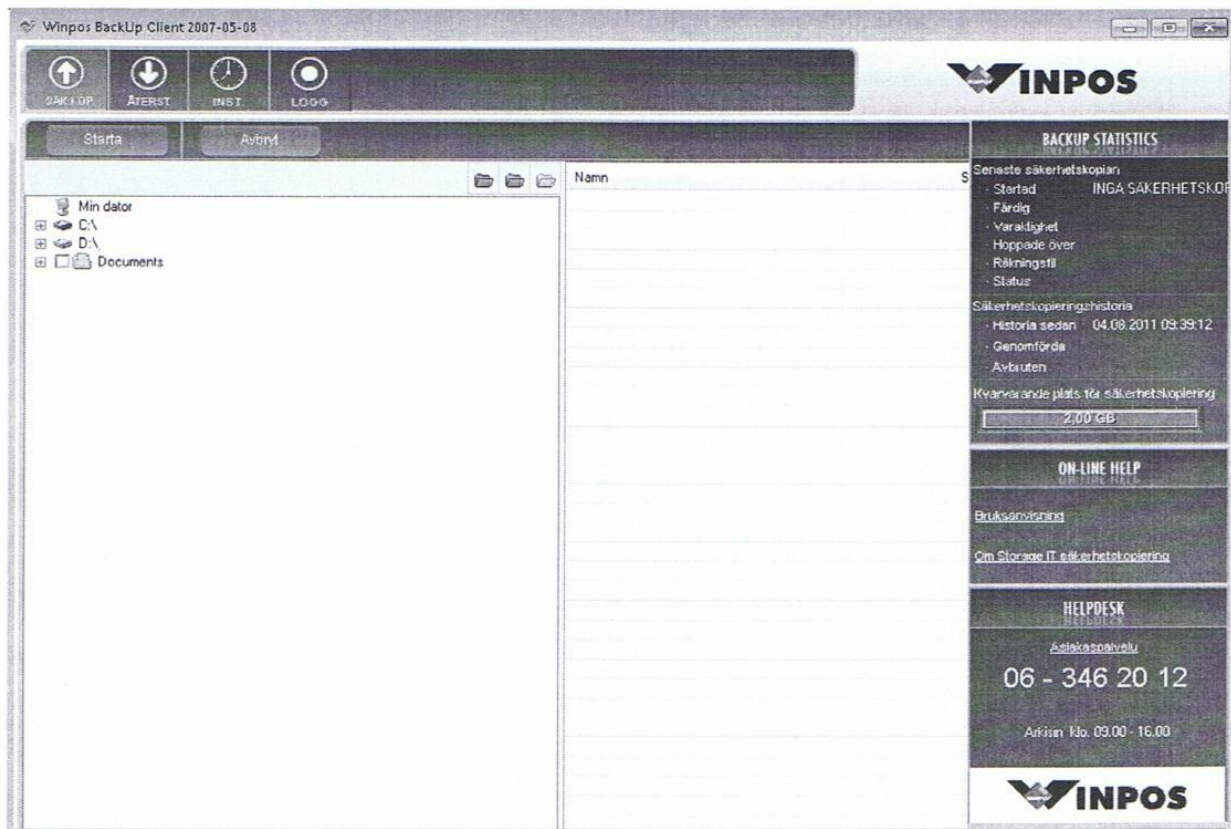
Winpos BackUp Client 2007-05-08

SÄK.KOP.
ÅTERST.
INST.
LOGG

WINPOS

Starta
Avbryt

Min dator
C:\
D:\
Documents

Namn
S

BACKUP STATISTICS

Senaste säkerhetskopian
Startad INGA SÄKERHETSKOP
Färdig
Varaktighet
Hoppade över
Räkningsfil
Status

Säkerhetskopieringshistoria
Historia sedan 04.08.2011 09:39:12
Genomförda
Avbruten

Kvarvarande plats för säkerhetskopiering
2,00 GB

ON-LINE HELP

Bruksanvisning

Om Storage IT säkerhetskopiering

HELPDESK

Asiakaspalvelu

06 - 346 20 12

Arkisin klo. 09.00 - 16.00

WINPOS